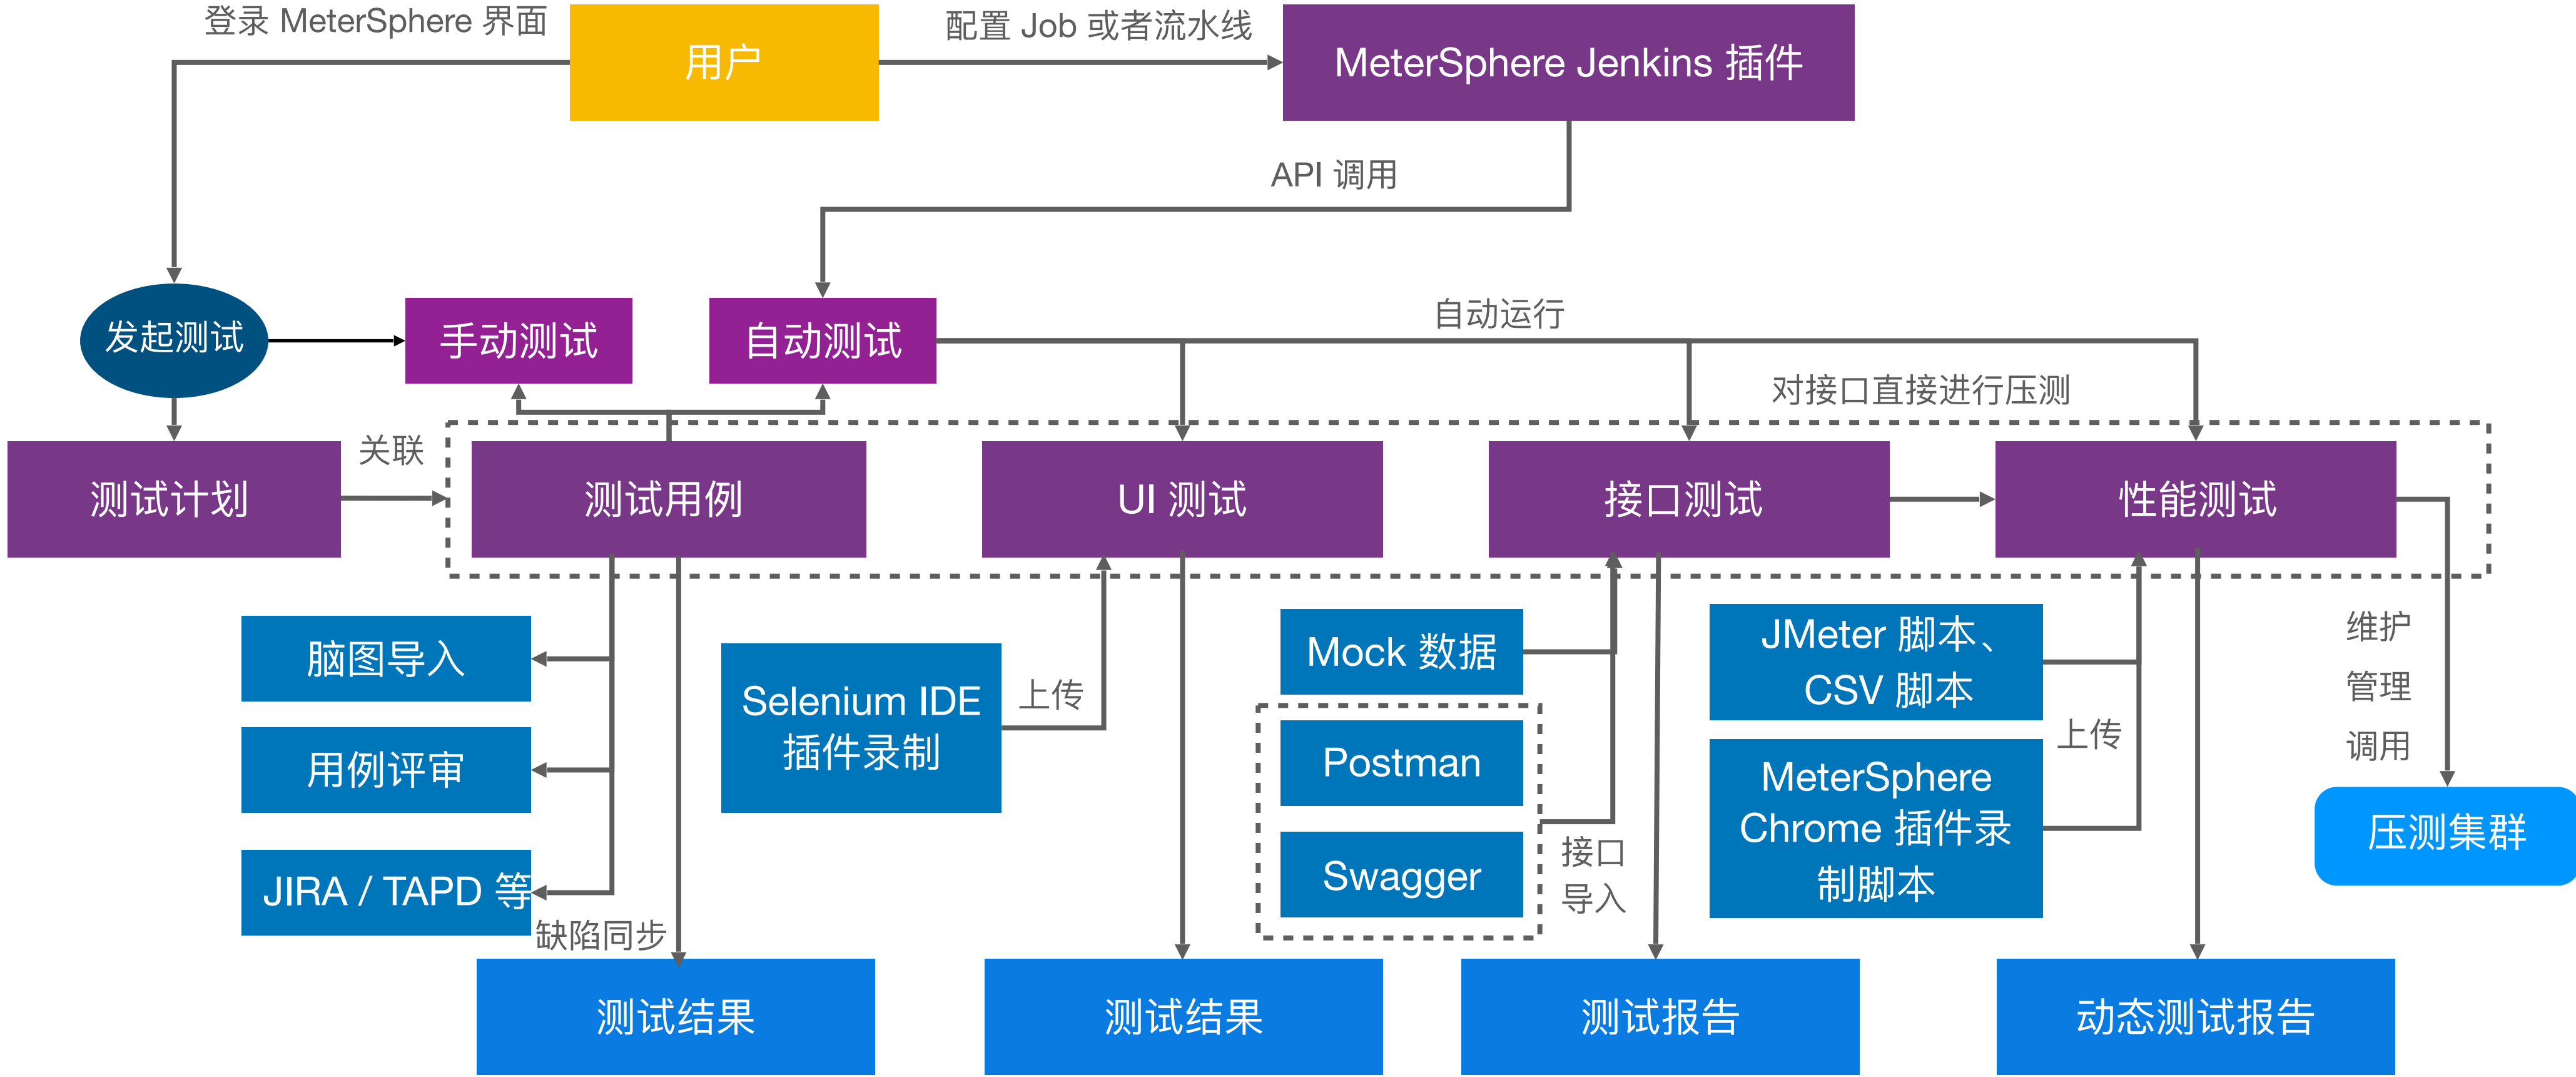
登录 MeterSphere 界面

用户

配置 Job 或者流水线

MeterSphere Jenkins 插件

API 调用

发起测试

手动测试

自动测试

自动运行

对接口直接进行压测

测试计划

关联

测试用例

UI 测试

接口测试

性能测试

脑图导入

用例评审

JIRA / TAPD 等

缺陷同步

Selenium IDE 插件录制

上传

Mock 数据

Postman

Swagger

接口导入

JMeter 脚本、CSV 脚本

MeterSphere Chrome 插件录制脚本

上传

维护

管理

调用

压测集群

测试结果

测试结果

测试报告

动态测试报告